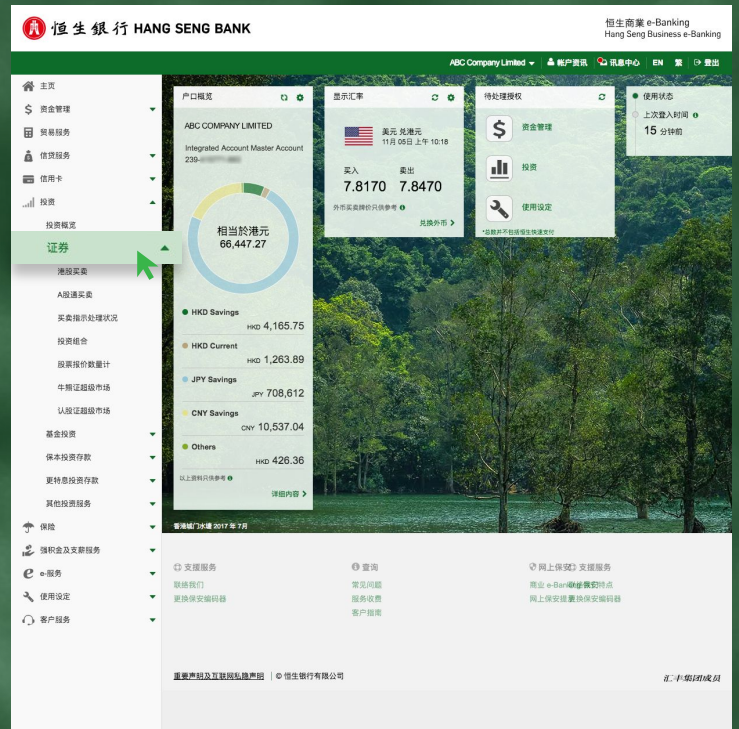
恒生銀行 HANG SENG BANK

恒生商業 e-Banking
Hang Seng Business e-Banking

ABC Company Limited | 帐户资讯 | 讯息中心 | EN | 繁 | 登出

主页
资金管理
贸易服务
信贷服务
信用卡
投资
投资概览
证券
港股买卖
A股通买卖
买卖指示处理状况
投资组合
股票报价数量计
牛熊证超级市场
认股证超级市场
基金投资
保本投资存款
更特息投资存款
其他投资服务
保险
强积金及支薪服务
e-服务
使用设定
客户服务

户口概览
ABC COMPANY LIMITED
Integrated Account Master Account
239-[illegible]
相当於港元
66,447.27
HKD Savings
HKD 4,165.75
HKD Current
HKD 1,263.89
JPY Savings
JPY 708,612
CNY Savings
CNY 10,537.04
Others
HKD 426.36
以上资料只供参考
详细内容

显示汇率
美元 兑港元
11月05日 上午 10:18
买入
7.8170
卖出
7.8470
外币买卖牌价只供参考
兑换外币

待处理授权
资金管理
投资
使用设定
*总数并不包括恒生快速支付

使用状态
上次登入时间
15 分钟前

香港城门水塘 2017 年 7月

支援服务
联络我们
更换保安编码器

查询
常见问题
服务收费
客户指南

网上保安 支援服务
理企 e-Banking 保安特点
网上保安 更换保安编码器

重要声明及互联网私隐声明 | © 恒生银行有限公司

汇丰集团成员